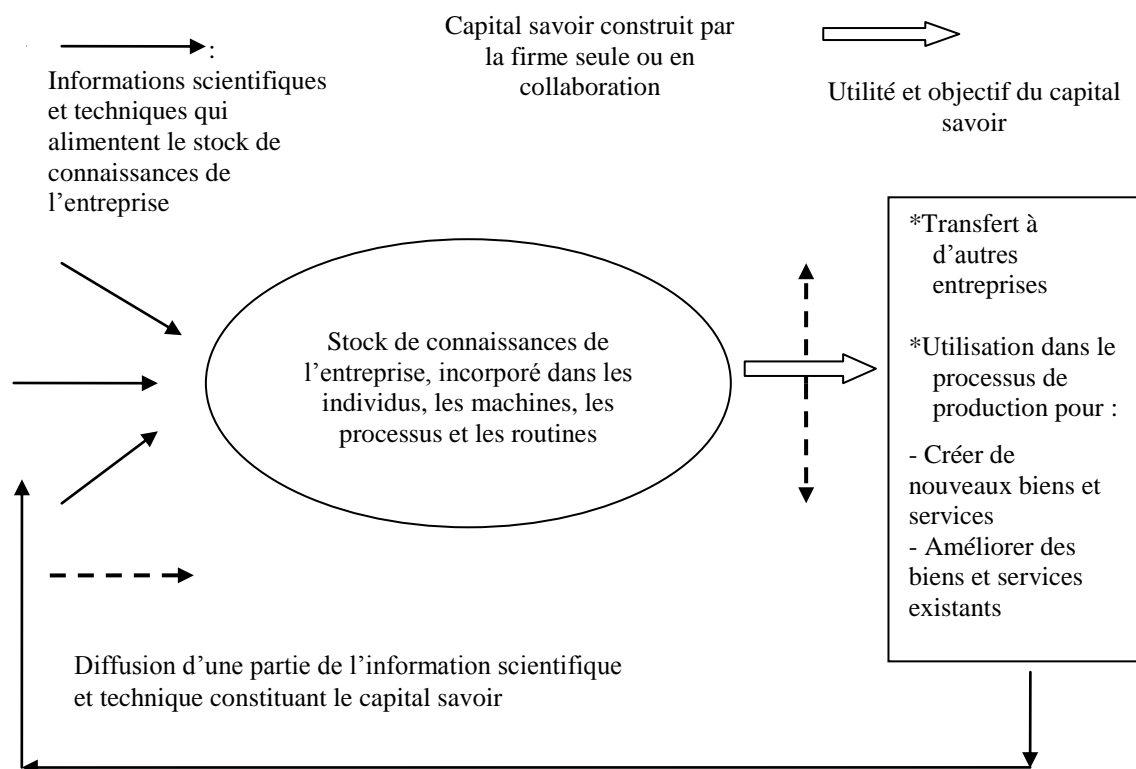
:
Informations scientifiques et techniques qui alimentent le stock de connaissances de l’entreprise

Capital savoir construit par la firme seule ou en collaboration

Utilité et objectif du capital savoir

Stock de connaissances de l’entreprise, incorporé dans les individus, les machines, les processus et les routines

*Transfert à d’autres entreprises

*Utilisation dans le processus de production pour :

- Créer de nouveaux biens et services
- Améliorer des biens et services existants

Diffusion d’une partie de l’information scientifique et technique constituant le capital savoir